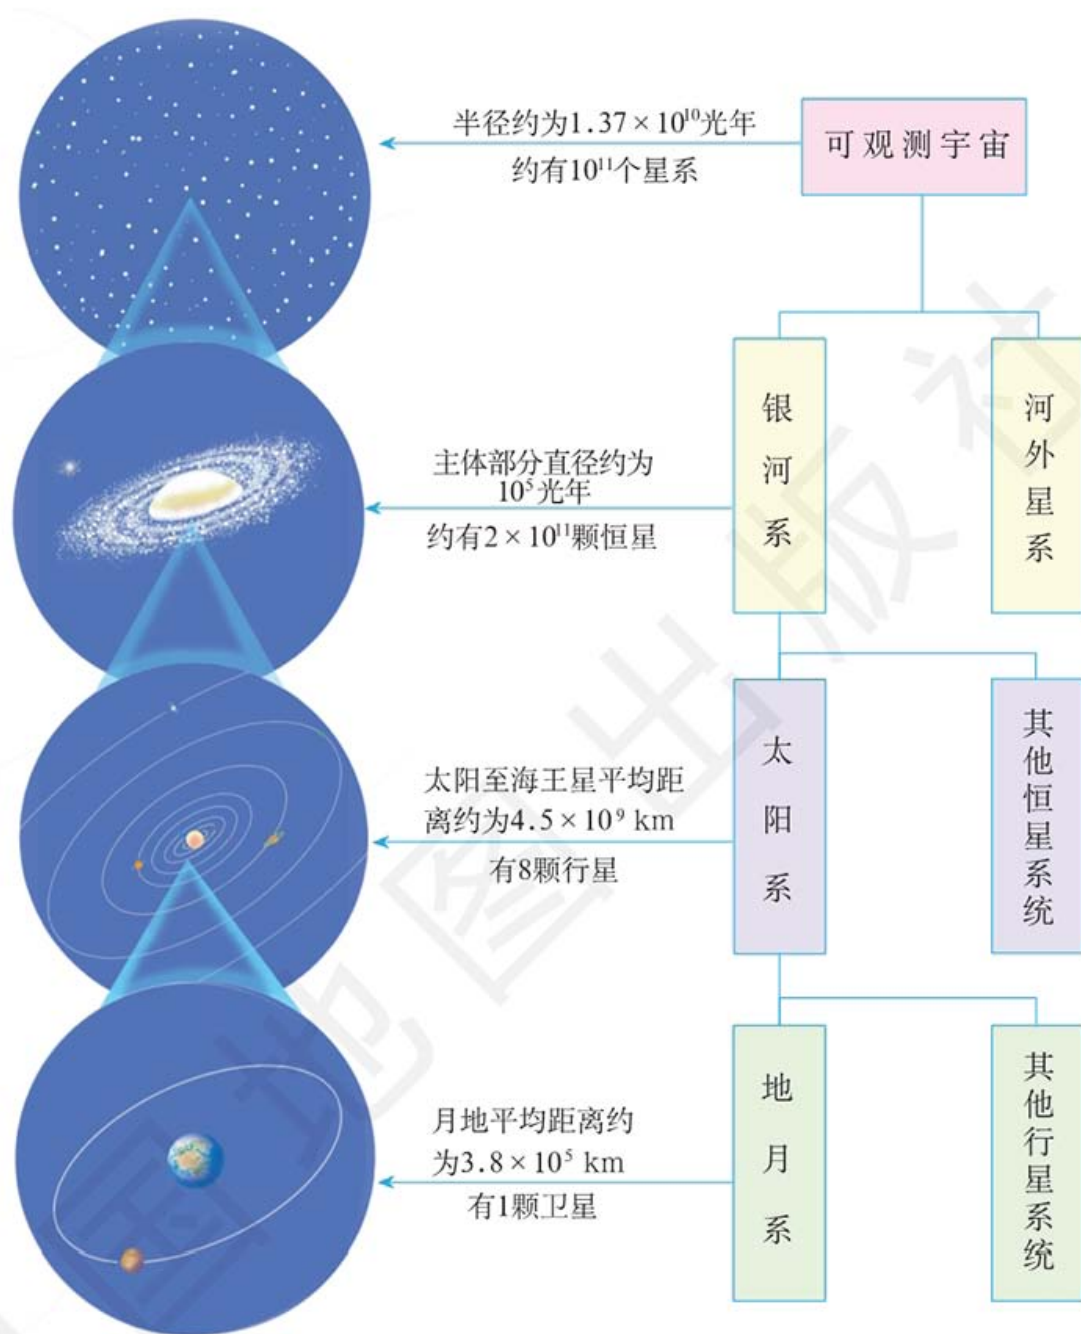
半径约为$1.37\times10^{10}$光年
约有$10^{11}$个星系

可观测宇宙

银河系

河外星系

主体部分直径约为$10^5$光年
约有$2\times10^{11}$颗恒星

太阳系

其他恒星系统

太阳至海王星平均距离约为$4.5\times10^9$ km
有8颗行星

地月系

其他行星系统

月地平均距离约为$3.8\times10^5$ km
有1颗卫星

中国地图出版社